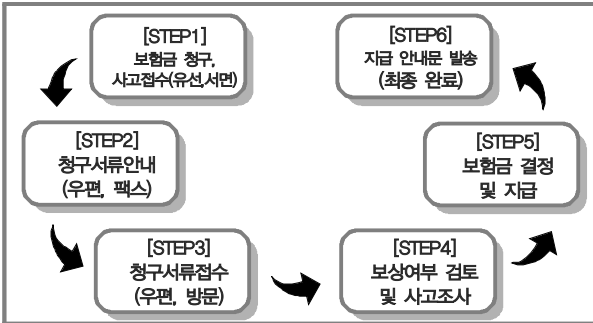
[STEP1]
보험금 청구,
사고접수(유선,서면)

[STEP2]
청구서류안내
(우편, 팩스)

[STEP3]
청구서류접수
(우편, 방문)

[STEP4]
보상여부 검토
및 사고조사

[STEP5]
보험금 결정
및 지급

[STEP6]
지급 안내문 발송
(최종 완료)